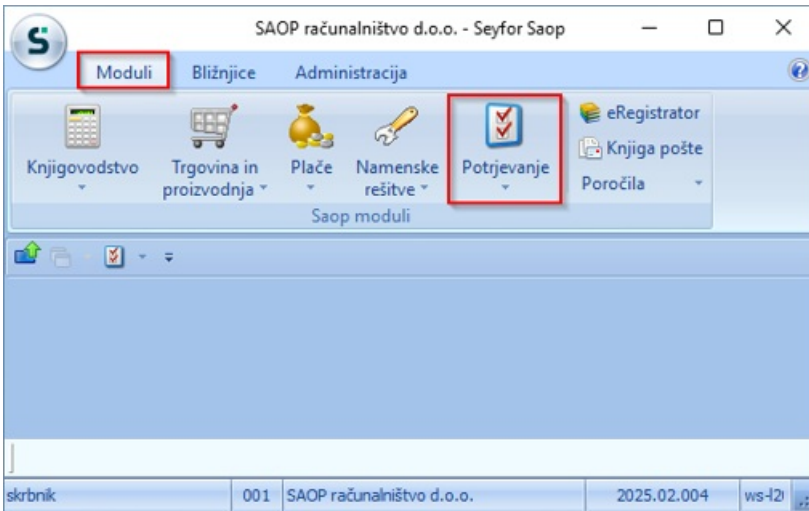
S

SAOP računalništvo d.o.o. - Seyfor Saop

Moduli Bližnjice Administracija

Knjigovodstvo

Trgovina in proizvodnja

Plače

Namenske rešitve

Potrjevanje

eRegistrator

Knjiga pošte

Poročila

Saop moduli

skrbnik

001

SAOP računalništvo d.o.o.

2025.02.004

ws-l2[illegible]